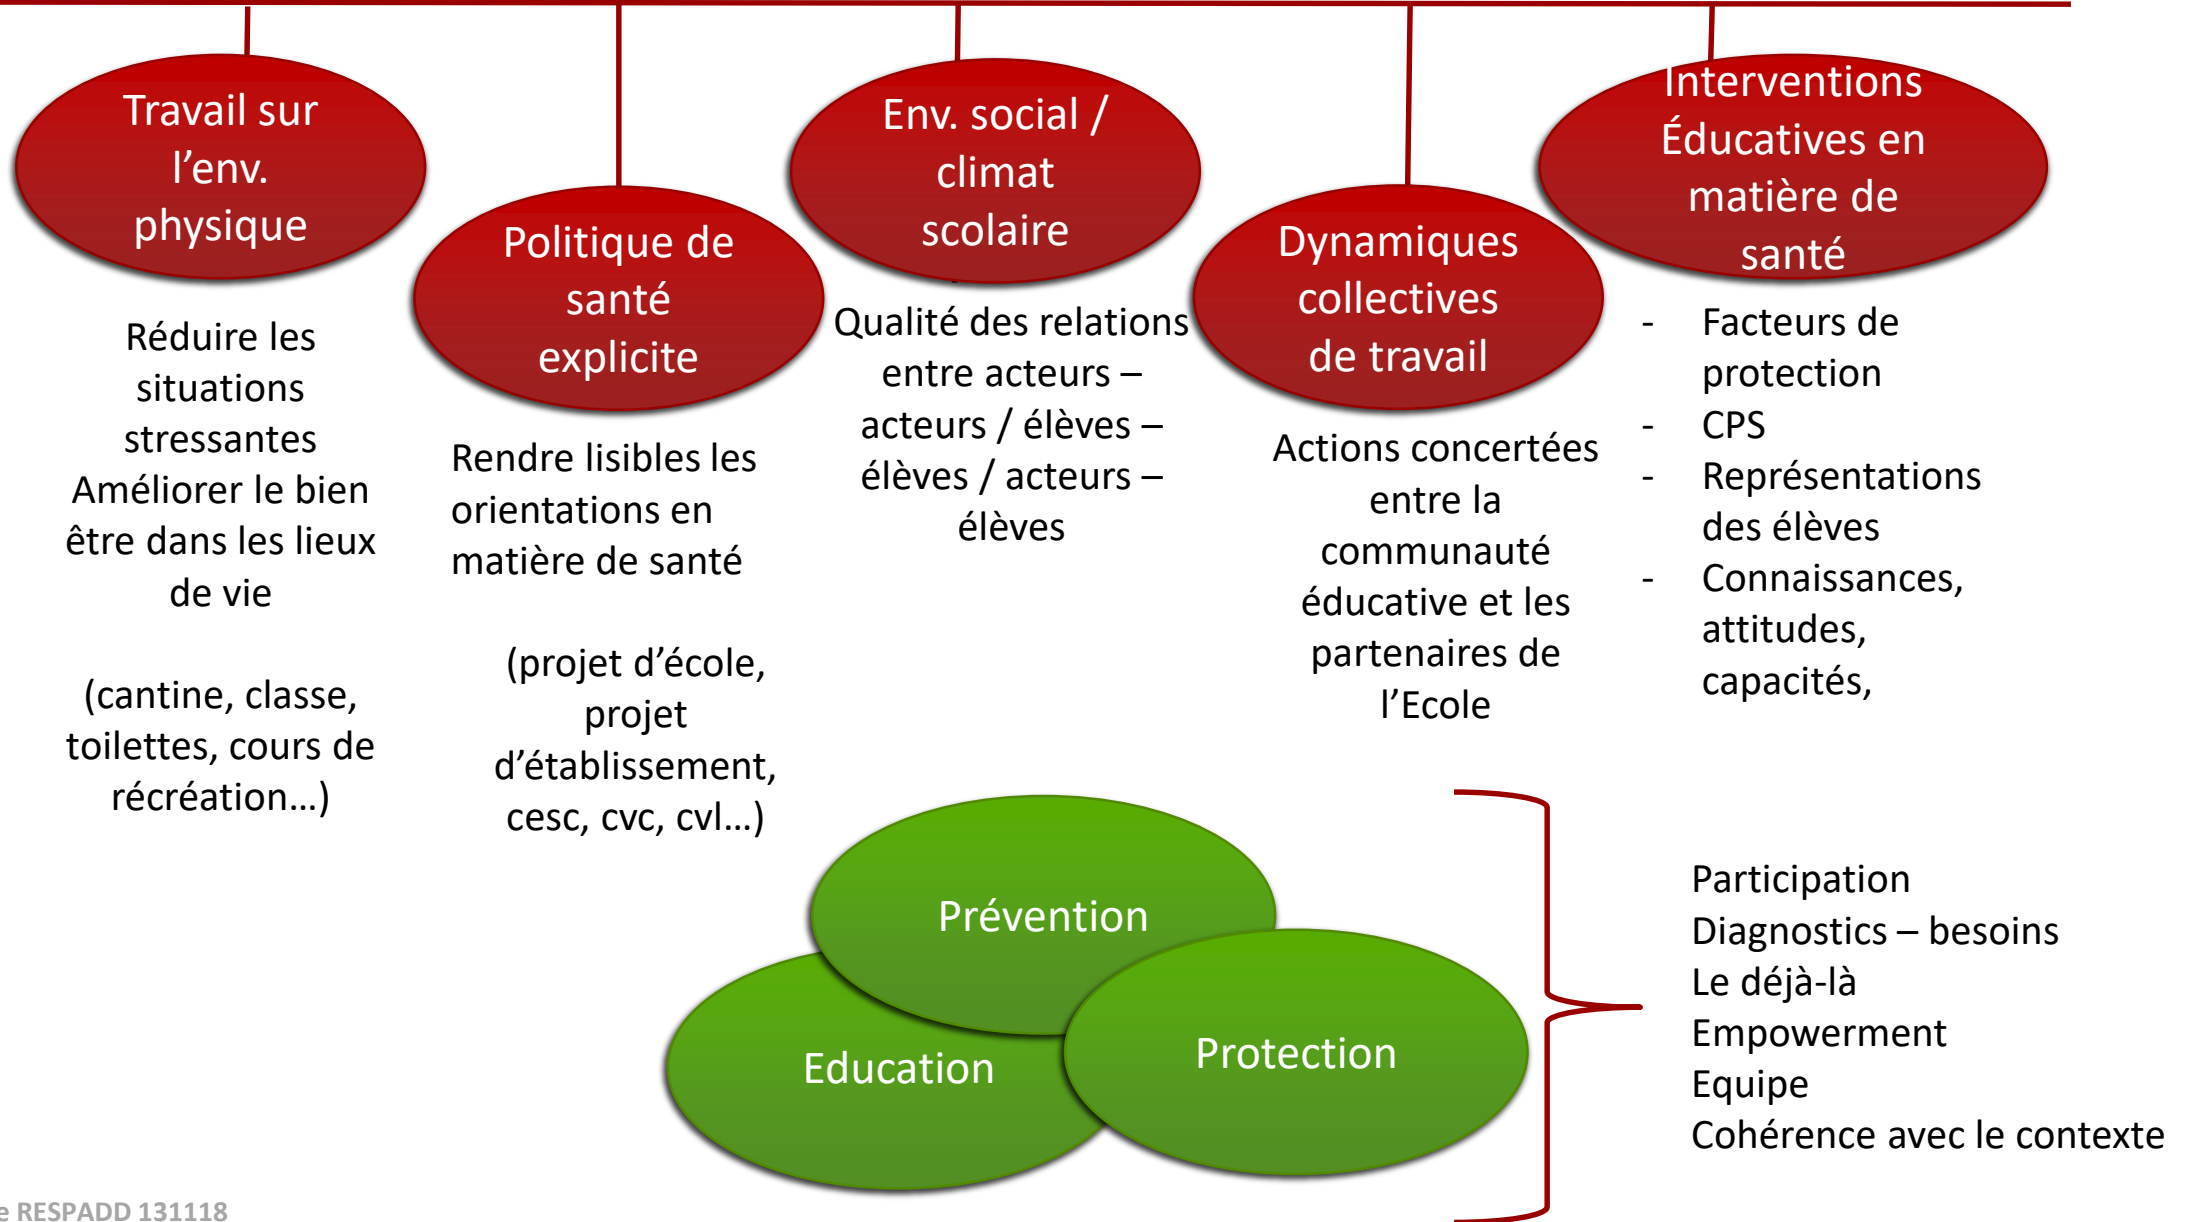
Travail sur l'env. physique

Réduire les situations stressantes
Améliorer le bien être dans les lieux de vie

(cantine, classe, toilettes, cours de récréation…)

Politique de santé explicite

Rendre lisibles les orientations en matière de santé

(projet d'école, projet d'établissement, cesc, cvc, cvl…)

Env. social / climat scolaire

Qualité des relations entre acteurs – acteurs / élèves – élèves / acteurs – élèves

Dynamiques collectives de travail

Actions concertées entre la communauté éducative et les partenaires de l'Ecole

Interventions Éducatives en matière de santé

- Facteurs de protection
- CPS
- Représentations des élèves
- Connaissances, attitudes, capacités,

Prévention
Education
Protection

Participation
Diagnostics – besoins
Le déjà-là
Empowerment
Equipe
Cohérence avec le contexte

e RESPADD 131118